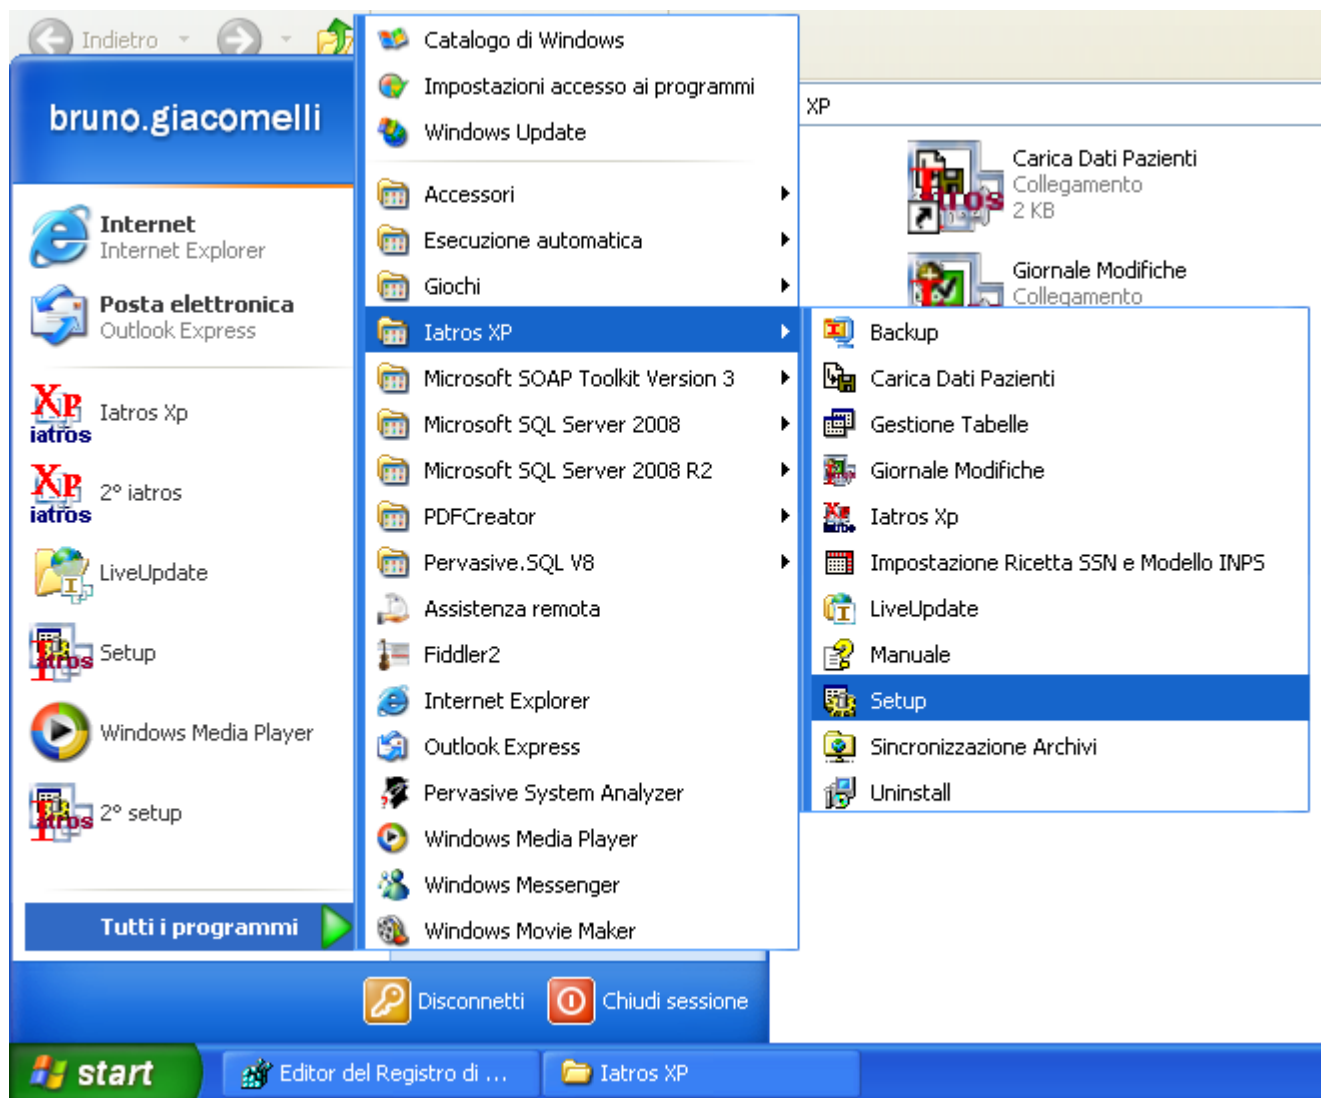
Indietro

bruno.giacomelli

Internet
Internet Explorer

Posta elettronica
Outlook Express

Xp iatros Iatros Xp

Xp iatros 2° iatros

LiveUpdate

Setup

Windows Media Player

2° setup

Tutti i programmi

Catalogo di Windows
Impostazioni accesso ai programmi
Windows Update
Accessori
Esecuzione automatica
Giochi
Iatros XP
Microsoft SOAP Toolkit Version 3
Microsoft SQL Server 2008
Microsoft SQL Server 2008 R2
PDFCreator
Pervasive.SQL V8
Assistenza remota
Fiddler2
Internet Explorer
Outlook Express
Pervasive System Analyzer
Windows Media Player
Windows Messenger
Windows Movie Maker

XP

Carica Dati Pazienti
Collegamento
2 KB

Giornale Modifiche
Collegamento

Backup
Carica Dati Pazienti
Gestione Tabelle
Giornale Modifiche
Iatros Xp
Impostazione Ricetta SSN e Modello INPS
LiveUpdate
Manuale
Setup
Sincronizzazione Archivi
Uninstall

Disconnetti
Chiudi sessione

start
Editor del Registro di ...
Iatros XP